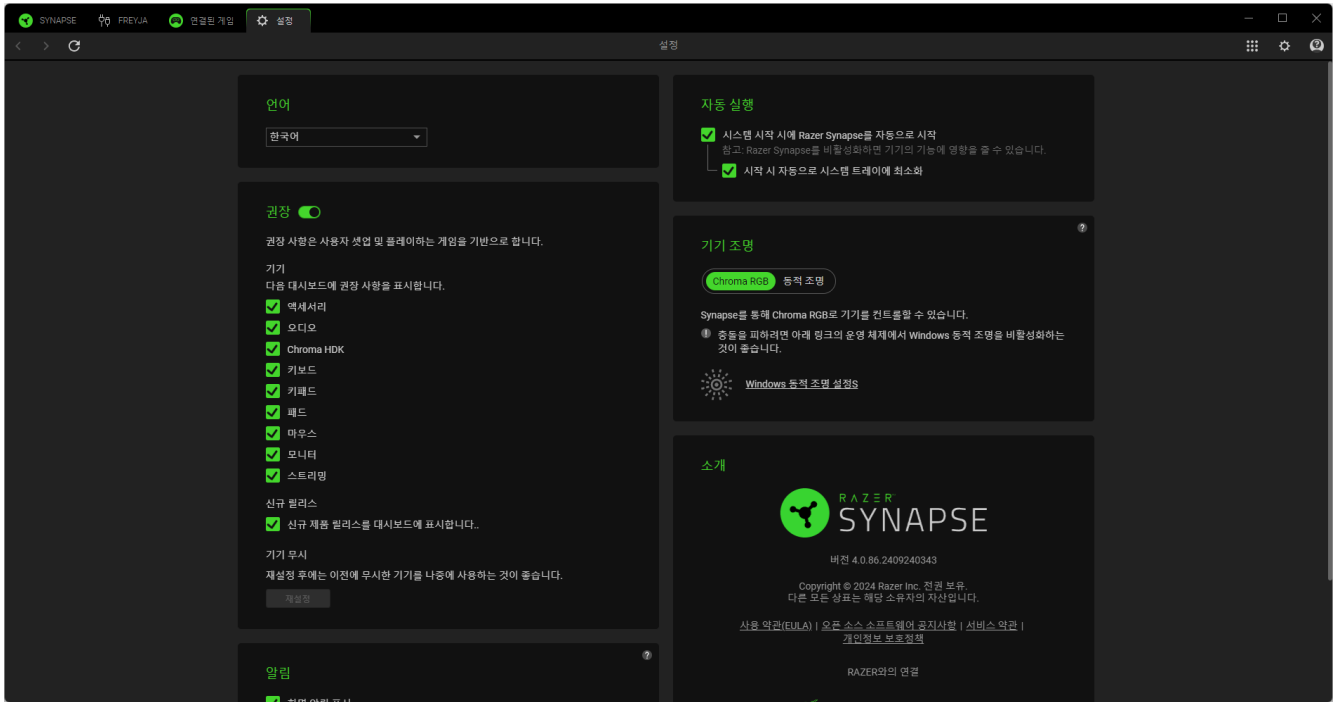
SYNAPSE FREYJA 연결된 게임 설정

설정

언어
한국어

권장

권장 사항은 사용자 셋업 및 플레이하는 게임을 기반으로 합니다.

기기
다음 대시보드에 권장 사항을 표시합니다.
액세서리
오디오
Chroma HDK
키보드
키패드
패드
마우스
모니터
스트리밍

신규 릴리스
신규 제품 릴리스를 대시보드에 표시합니다..

기기 무시
재설정 후에는 이전에 무시한 기기를 나중에 사용하는 것이 좋습니다.
재설정

알림
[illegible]

자동 실행
시스템 시작 시에 Razer Synapse를 자동으로 시작
참고: Razer Synapse를 비활성화하면 기기의 기능에 영향을 줄 수 있습니다.
시작 시 자동으로 시스템 트레이에 최소화

기기 조명
Chroma RGB 동적 조명
Synapse를 통해 Chroma RGB로 기기를 컨트롤할 수 있습니다.
충돌을 피하려면 아래 링크의 운영 체제에서 Windows 동적 조명을 비활성화하는 것이 좋습니다.
Windows 동적 조명 설정S

소개
RAZER SYNAPSE
버전 4.0.86.2409240343
Copyright © 2024 Razer Inc. 전권 보유.
다른 모든 상표는 해당 소유자의 자산입니다.
사용 약관(EULA) | 오픈 소스 소프트웨어 공지사항 | 서비스 약관 | 개인정보 보호정책
RAZER와의 연결